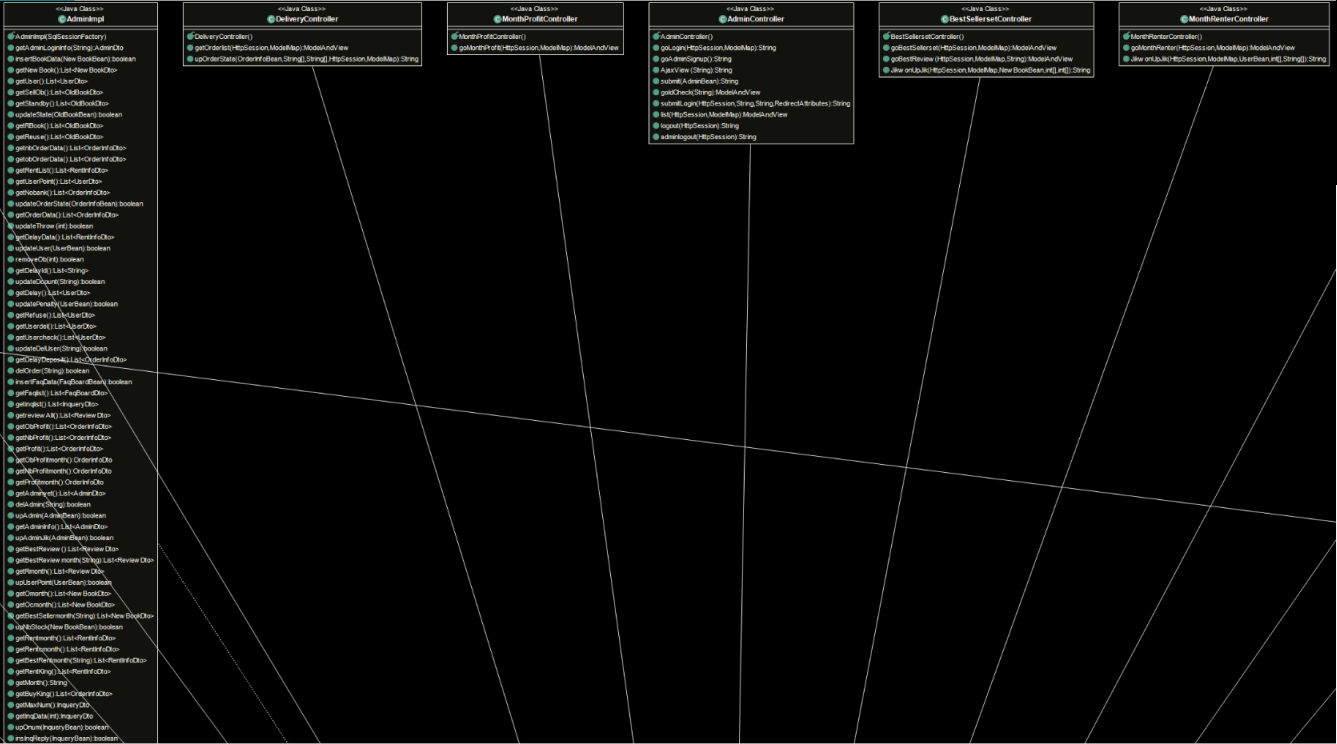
<<Java Class>>
AdminImpl

AdminImpl(SqlSessionFactory)
getAdminLoginInfo(String):AdminDto
insertBookData(New BookBean):boolean
getNew Book():List<New BookDto>
getUser():List<UserDto>
getSellOb():List<OldBookDto>
getStandby():List<OldBookDto>
updateState(OldBookBean):boolean
getRBook():List<OldBookDto>
getReuse():List<OldBookDto>
getnbOrderData():List<OrderInfoDto>
getobOrderData():List<OrderInfoDto>
getRentList():List<RentInfoDto>
getUserPoint():List<UserDto>
getNobank():List<OrderInfoDto>
updateOrderState(OrderInfoBean):boolean
getOrderData():List<OrderInfoDto>
updateThrow(int):boolean
getDelayData():List<RentInfoDto>
updateUser(UserBean):boolean
removeOb(int):boolean
getDelayId():List<String>
updateCount(String):boolean
getDelay():List<UserDto>
updatePenalty(UserBean):boolean
getRefuse():List<UserDto>
getUserdel():List<UserDto>
getUsercheck():List<UserDto>
updateDelUser(String):boolean
getDelayDeposit():List<OrderInfoDto>
delOrder(String):boolean
insertFaqData(FaqBoardBean):boolean
getFaqlist():List<FaqBoardDto>
getinqlist():List<InqueryDto>
getreview All():List<Review Dto>
getObProfit():List<OrderInfoDto>
getNbProfit():List<OrderInfoDto>
getProfit():List<OrderInfoDto>
getObProfitmonth():OrderInfoDto
getNbProfitmonth():OrderInfoDto
getProfitmonth():OrderInfoDto
getAdminref():List<AdminDto>
delAdmin(String):boolean
upAdmin(AdminBean):boolean
getAdminInfo():List<AdminDto>
upAdminJik(AdminBean):boolean
getBestReview ():List<Review Dto>
getBestReview month(String):List<Review Dto>
getRmonth():List<Review Dto>
upUserPoint(UserBean):boolean
getOmonth():List<New BookDto>
getOcmonth():List<New BookDto>
getBestSellermonth(String):List<New BookDto>
upNbStock(New BookBean):boolean
getRentmonth():List<RentInfoDto>
getRentsmonth():List<RentInfoDto>
getBestRentmonth(String):List<RentInfoDto>
getRentKing():List<RentInfoDto>
getMonth():String
getBuyKing():List<OrderInfoDto>
getMaxNum():InqueryDto
getinqData(int):InqueryDto
upOnum(InqueryBean):boolean
insInqReply(InqueryBean):boolean

<<Java Class>>
DeliveryController

DeliveryController()
getOrderlist(HttpSession,ModelMap):ModelAndView
upOrderState(OrderInfoBean,String[],String[],HttpSession,ModelMap):String

<<Java Class>>
MonthProfitController

MonthProfitController()
goMonthProfit(HttpSession,ModelMap):ModelAndView

<<Java Class>>
AdminController

AdminController()
goLogin(HttpSession,ModelMap):String
goAdminSignup():String
AjaxView(String):String
submit(AdminBean):String
goIdCheck(String):ModelAndView
submitLogin(HttpSession,String,String,RedirectAttributes):String
list(HttpSession,ModelMap):ModelAndView
logout(HttpSession):String
adminlogout(HttpSession):String

<<Java Class>>
BestSellersetController

BestSellersetController()
goBestSellerset(HttpSession,ModelMap):ModelAndView
goBestReview (HttpSession,ModelMap,String):ModelAndView
Jikw onUpJik(HttpSession,ModelMap,New BookBean,int[],int[]):String

<<Java Class>>
MonthRenterController

MonthRenterController()
goMonthRenter(HttpSession,ModelMap):ModelAndView
Jikw onUpJik(HttpSession,ModelMap,UserBean,int[],String[]):String